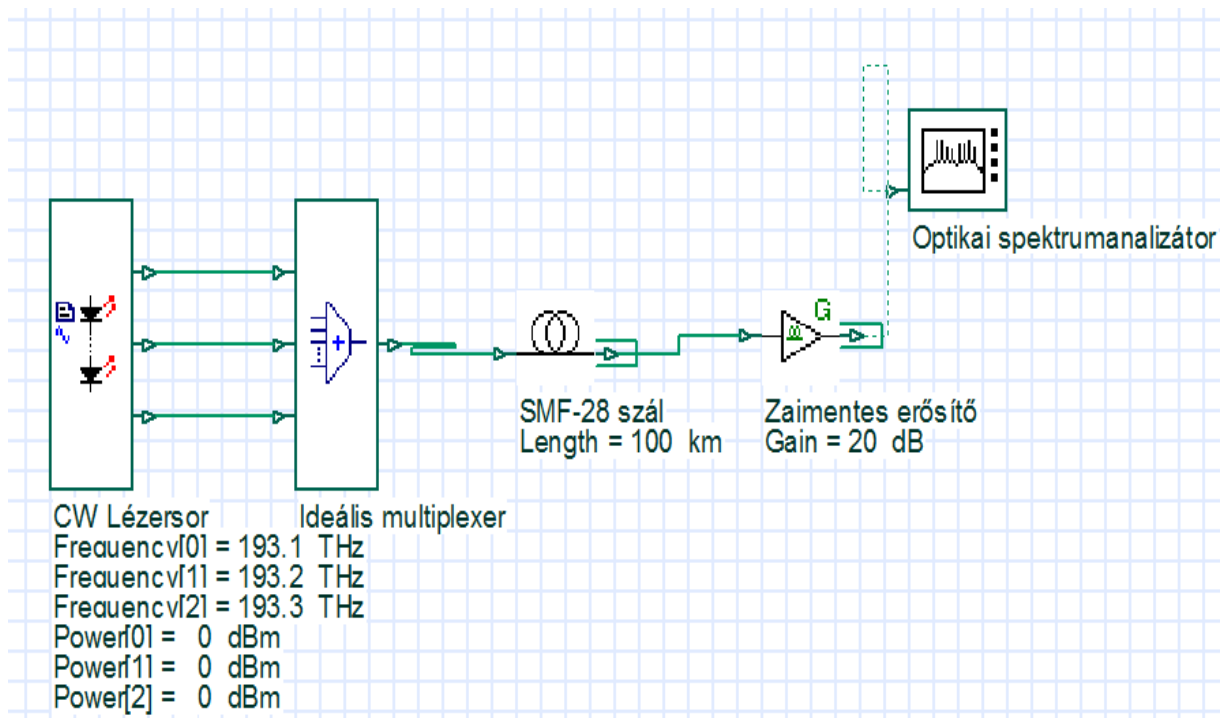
Optikai spektrumanalizátor

G

SMF-28 szál
Length = 100 km

Zaimentes erősítő
Gain = 20 dB

CW Lézersor
Frequency[0] = 193.1 THz
Frequency[1] = 193.2 THz
Frequency[2] = 193.3 THz
Power[0] = 0 dBm
Power[1] = 0 dBm
Power[2] = 0 dBm

Ideális multiplexer